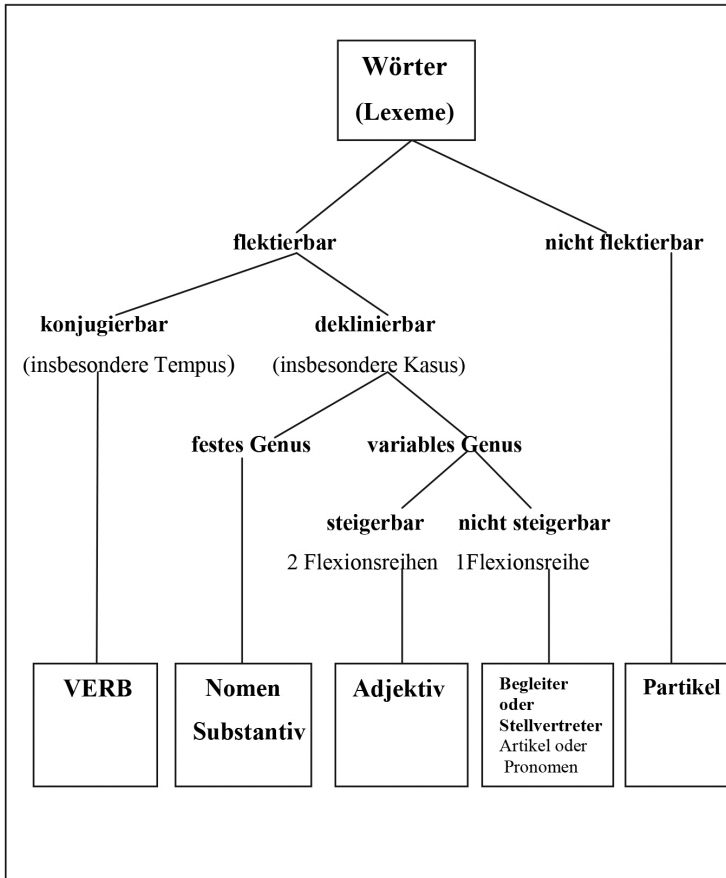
Wörter
(Lexeme)

flektierbar

nicht flektierbar

konjugierbar
(insbesondere Tempus)

deklinierbar
(insbesondere Kasus)

festes Genus

variables Genus

steigerbar
2 Flexionsreihen

nicht steigerbar
1Flexionsreihe

VERB

Nomen
Substantiv

Adjektiv

Begleiter
oder
Stellvertreter
Artikel oder
Pronomen

Partikel